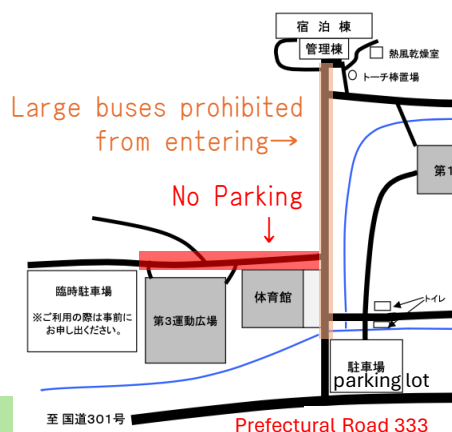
宿泊棟

管理棟

熱風乾燥室

トーチ棒置場

Large buses prohibited from entering→

第1

No Parking
↓

臨時駐車場

※ご利用の際は事前にお申し出ください。

第3運動広場

体育館

トイレ

駐車場
parking lot

至 国道301号

Prefectural Road 333